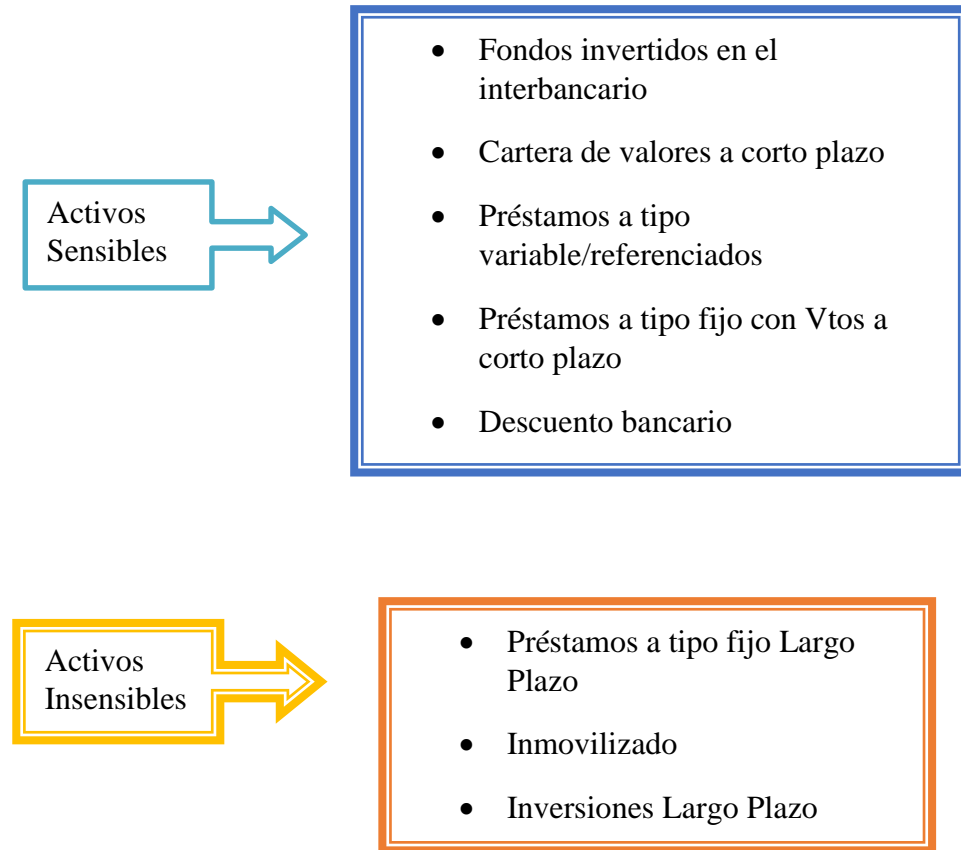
Activos Sensibles

- Fondos invertidos en el interbancario
- Cartera de valores a corto plazo
- Préstamos a tipo variable/referenciados
- Préstamos a tipo fijo con Vtos a corto plazo
- Descuento bancario

Activos Insensibles

- Préstamos a tipo fijo Largo Plazo
- Inmovilizado
- Inversiones Largo Plazo